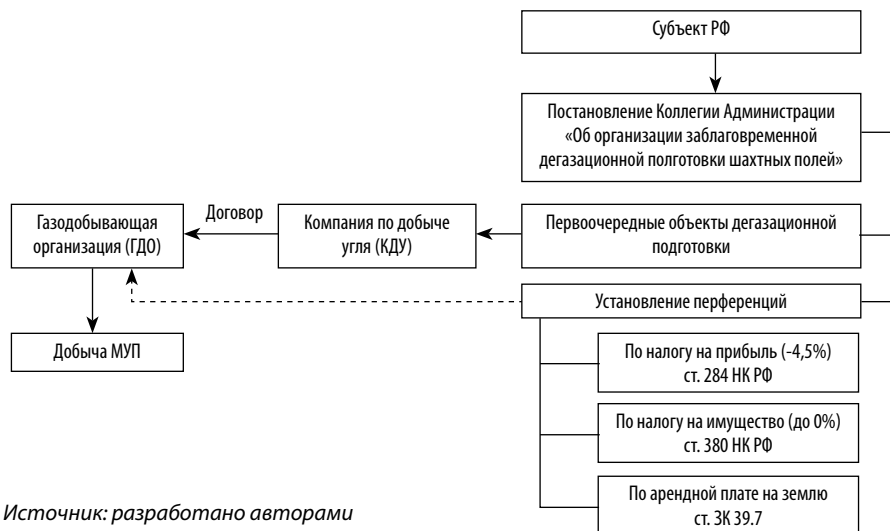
Субъект РФ

Постановление Коллегии Администрации «Об организации заблаговременной дегазационной полготовки шахтных полей»

Газодобывающая организация (ГДО)

Договор

Компания по добыче угля (КДУ)

Первоочередные объекты дегазационной подготовки

Установление перференций

Добыча МУП

По налогу на прибыль (-4,5%) ст. 284 НК РФ

По налогу на имущество (до 0%) ст. 380 НК РФ

По арендной плате на землю ст. ЗК 39.7

Источник: разработано авторами